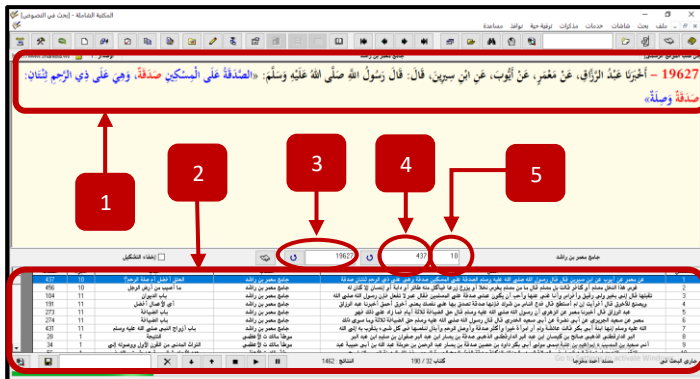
المكتبة الشاملة - [بحث في النصوص]

ملف بحث شاشات خدمات مذكرات ترقية حية نوافذ مساعدة

19627 - أَخْبَرَنَا عَبْدُ الرَّزَّاقِ، عَنْ مَعْمَرٍ، عَنْ أَيُّوبَ، عَنِ ابْنِ سِيرِينَ، قَالَ: قَالَ رَسُولُ اللَّهِ صَلَّى اللهُ عَلَيْهِ وَسَلَّمَ: «الصَّدَقَةُ عَلَى الْمِسْكِينِ صَدَقَةٌ، وَهِيَ عَلَى ذِي الرَّحِمِ ثِنْتَانِ: صَدَقَةٌ وَصِلَةٌ»

1

2

3

4

5

إخفاء التشكيل

19627

437

10

جامع معمر بن راشد

جامع معمر بن راشد

الكتاب : 190 / 32

النتائج : 1462

مسند : أحمد بن حنبل

Activate Windows